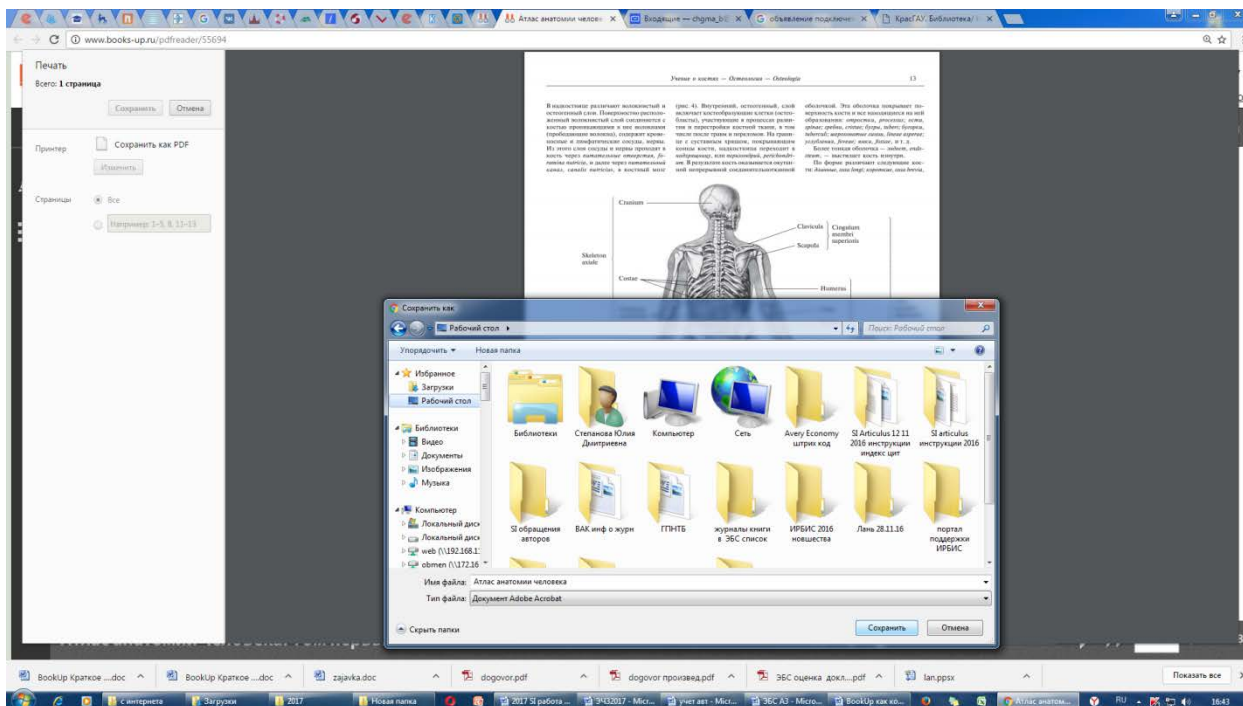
Атлас анатомии челове ×
Входящие — chgma_bi ×
объявление подключ ×
КрасГАУ. Библиотека ×

www.books-up.ru/pdfreader/55694

Печать
Всего: 1 страница
Сохранить
Отмена
Принтер
Сохранить как PDF
Изменить
Страницы
Все
Например: 1–5, 8, 11–13

Учение о костях — Остеология — Osteologia
13

В надкостнице различают волокнистый и остеогенный слои. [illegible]

Cranium
Clavicula
Cingulum membri superioris
Scapula
Skeleton axiale
Costae
Humerus

Сохранить как
Рабочий стол
Поиск: Рабочий стол
Упорядочить
Новая папка
Избранное
Загрузки
Рабочий стол
Библиотеки
Видео
Документы
Изображения
Музыка
Компьютер
Локальный диск
Локальный диск
web (\\192.168.1
obmen (\\172.16
Библиотеки
Степанова Юлия Дмитриевна
Компьютер
Сеть
Avery Economy штрих код
SI Articulus 12 11 2016 инструкции индекс цит
SI articulus инструкции 2016
SI обращения авторов
ВАК инф о журн
ГПНТБ
журналы книги в ЭБС список
ИРБИС 2016 новшества
Лань 28.11.16
портал поддержки ИРБИС
Имя файла: Атлас анатомии человека
Тип файла: Документ Adobe Acrobat
Скрыть папки
Сохранить
Отмена

BookUp Краткое ....doc
BookUp Краткое ....doc
zajavka.doc
dogovor.pdf
dogovor произвед.pdf
ЭБС оценка докл....pdf
lan.ppsx
Показать все

с интернета
Загрузки
2017
Новая папка
2017 SI работа ...
ЗЧ32017 - Micr...
учет авт - Micr...
ЭБС АЗ - Micro...
BookUp как ко...
Атлас анатом...
RU
16:43